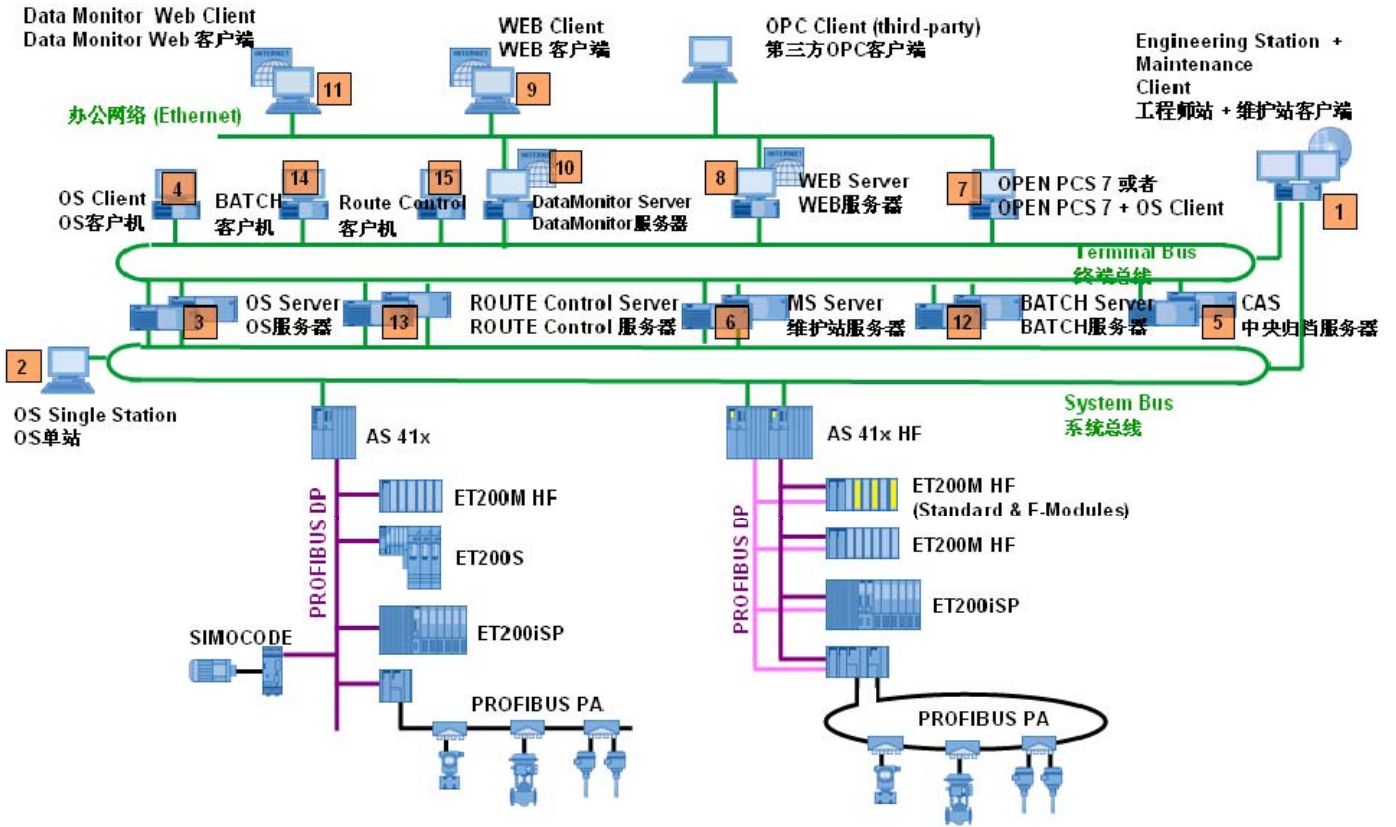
Data Monitor Web Client
Data Monitor Web 客户端

INTERNET
11

WEB Client
WEB 客户端

INTERNET
9

OPC Client (third-party)
第三方OPC客户端

Engineering Station + Maintenance Client
工程师站 + 维护站客户端

办公网络 (Ethernet)

OS Client
OS客户机
4

14
BATCH
客户机

15
Route Control
客户机

INTERNET
10
DataMonitor Server
DataMonitor服务器

8
WEB Server
WEB服务器

7
OPEN PCS 7 或者
OPEN PCS 7 + OS Client

1

Terminal Bus
终端总线

3
OS Server
OS服务器

13
ROUTE Control Server
ROUTE Control 服务器

6
MS Server
维护站服务器

12
BATCH Server
BATCH服务器

5
CAS
中央归档服务器

2
OS Single Station
OS单站

System Bus
系统总线

AS 41x

PROFIBUS DP

ET200M HF

ET200S

ET200iSP

SIMOCODE

PROFIBUS PA

AS 41x HF

PROFIBUS DP

ET200M HF
(Standard & F-Modules)

ET200M HF

ET200iSP

PROFIBUS PA